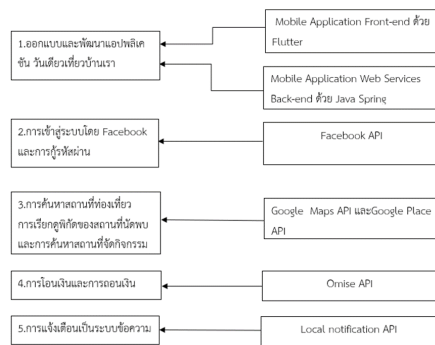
1.ออกแบบและพัฒนาแอปพลิเคชัน วันเดียวเที่ยวบ้านเรา

Mobile Application Front-end ด้วย Flutter

Mobile Application Web Services Back-end ด้วย Java Spring

2.การเข้าสู่ระบบโดย Facebook และการกู้รหัสผ่าน

Facebook API

3.การค้นหาสถานที่ท่องเที่ยว การเรียกดูพิกัดของสถานที่นัดพบ และการค้นหาสถานที่จัดกิจกรรม

Google Maps API และGoogle Place API

4.การโอนเงินและการถอนเงิน

Omise API

5.การแจ้งเตือนเป็นระบบข้อความ

Local notification API